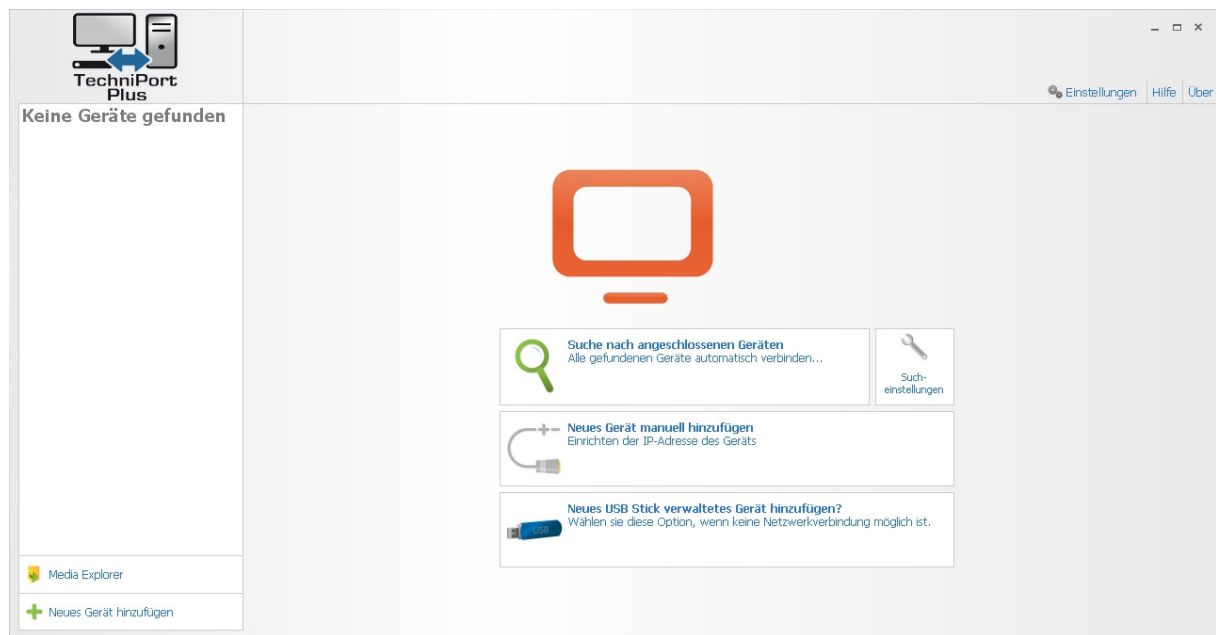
TechniPort Plus

Einstellungen | Hilfe | Über

Keine Geräte gefunden

Suche nach angeschlossenen Geräten
Alle gefundenen Geräte automatisch verbinden...

Such-einstellungen

Neues Gerät manuell hinzufügen
Einrichten der IP-Adresse des Geräts

Neues USB Stick verwaltetes Gerät hinzufügen?
Wählen sie diese Option, wenn keine Netzwerkverbindung möglich ist.

USB

Media Explorer

Neues Gerät hinzufügen